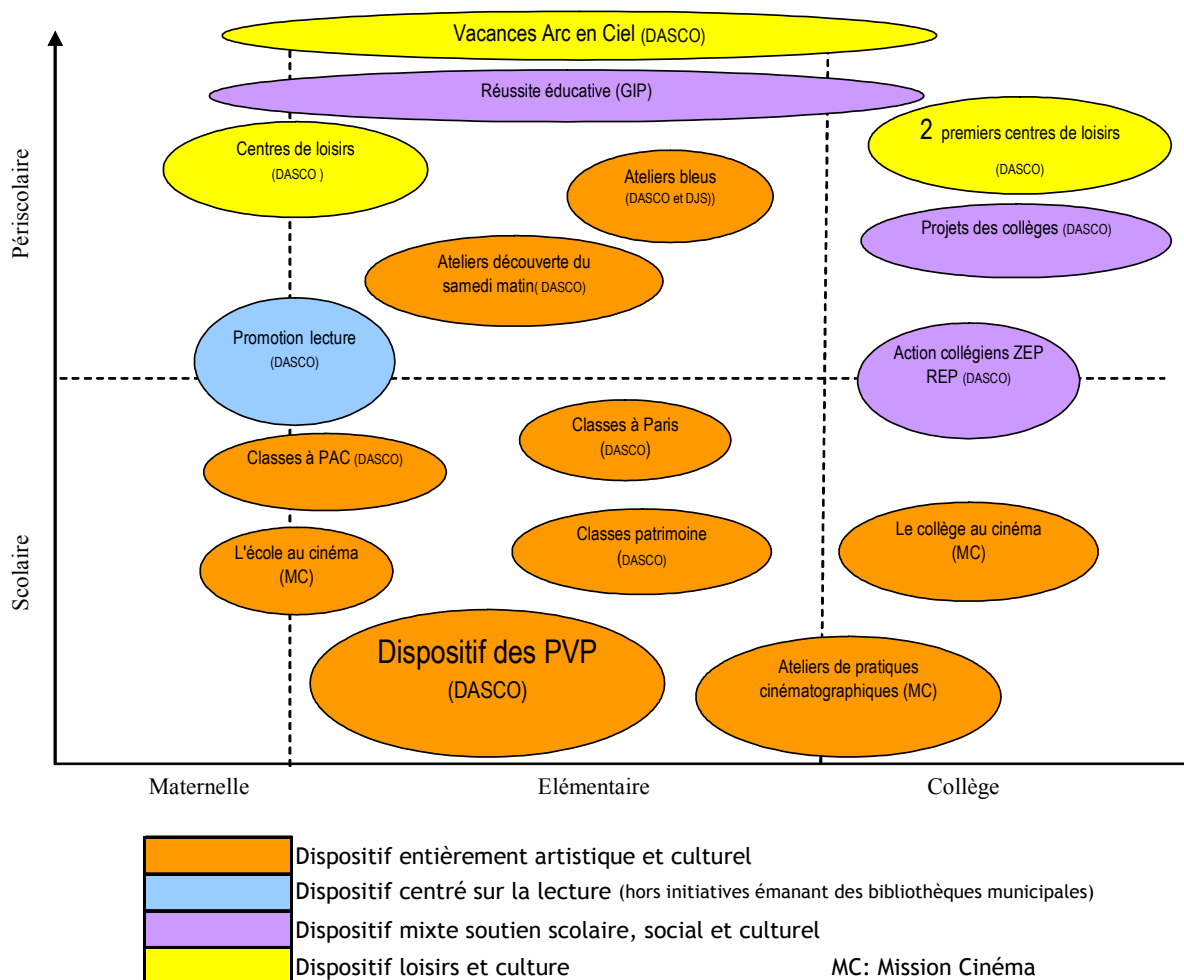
Vacances Arc en Ciel (DASCO)

Réussite éducative (GIP)

Périscolaire

Centres de loisirs (DASCO )

2 premiers centres de loisirs (DASCO)

Ateliers bleus (DASCO et DJS))

Projets des collèges (DASCO)

Ateliers découverte du samedi matin( DASCO)

Promotion lecture (DASCO)

Action collégiens ZEP REP (DASCO)

Classes à Paris (DASCO)

Classes à PAC (DASCO)

Scolaire

L'école au cinéma (MC)

Classes patrimoine (DASCO)

Le collège au cinéma (MC)

Dispositif des PVP (DASCO)

Ateliers de pratiques cinématographiques (MC)

Maternelle

Elémentaire

Collège

Dispositif entièrement artistique et culturel

Dispositif centré sur la lecture (hors initiatives émanant des bibliothèques municipales)

Dispositif mixte soutien scolaire, social et culturel

Dispositif loisirs et culture

MC: Mission Cinéma